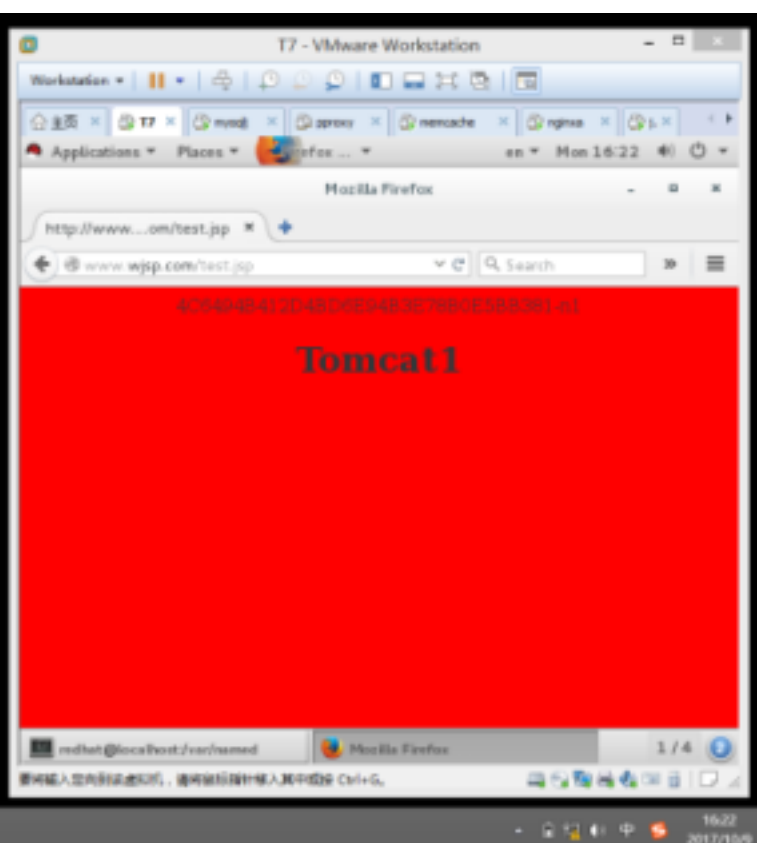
T7 - VMware Workstation

Workstation ▾

主页 × T7 × mysql × aproxy × memcache × nginxa × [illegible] ×

Applications ▾ Places ▾ Firefox ... ▾ en ▾ Mon 16:22

Mozilla Firefox

http://www....om/test.jsp ×

www.wjsp.com/test.jsp

Search

4C5494B412D4B1KE9483E7880E588381-n1

Tomcat1

redhat@localhost:/var/named

Mozilla Firefox

1 / 4

要将输入定向到该虚拟机，请将鼠标指针移入其中或按 Ctrl+G。

16:22
2017/10/9